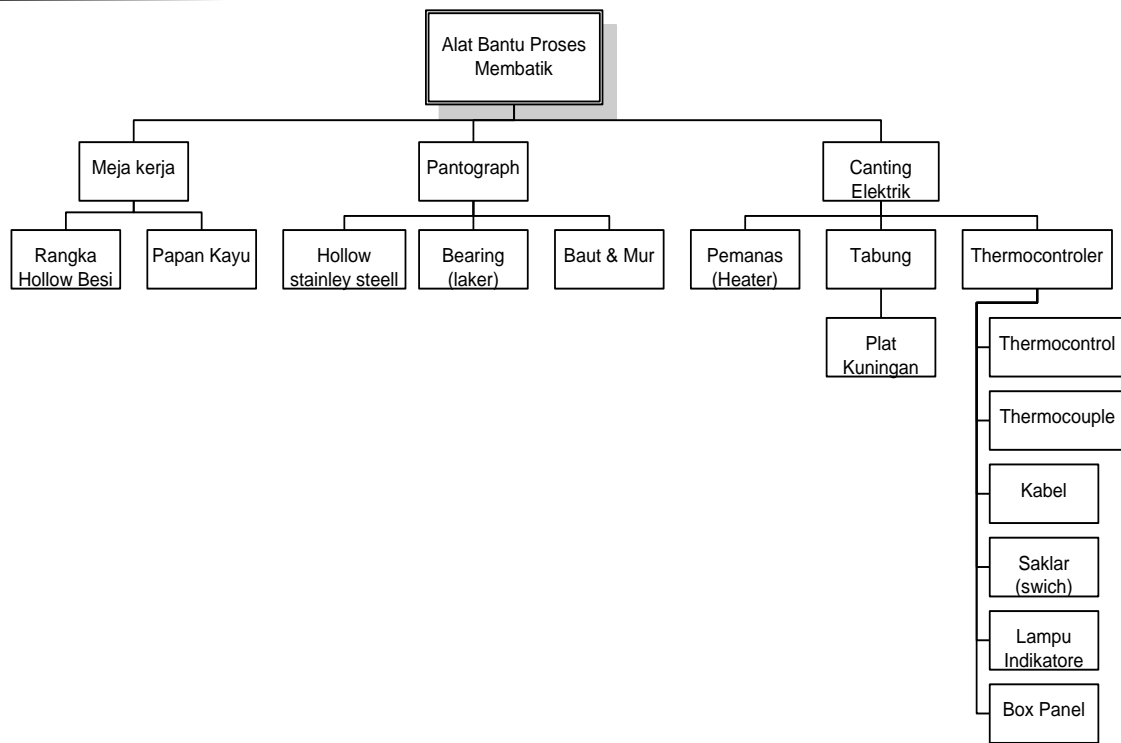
Alat Bantu Proses Membatik

Meja kerja

Rangka Hollow Besi

Papan Kayu

Pantograph

Hollow stainley steell

Bearing (laker)

Baut & Mur

Canting Elektrik

Pemanas (Heater)

Tabung

Plat Kuningan

Thermocontroler

Thermocontrol

Thermocouple

Kabel

Saklar (swich)

Lampu Indikatore

Box Panel